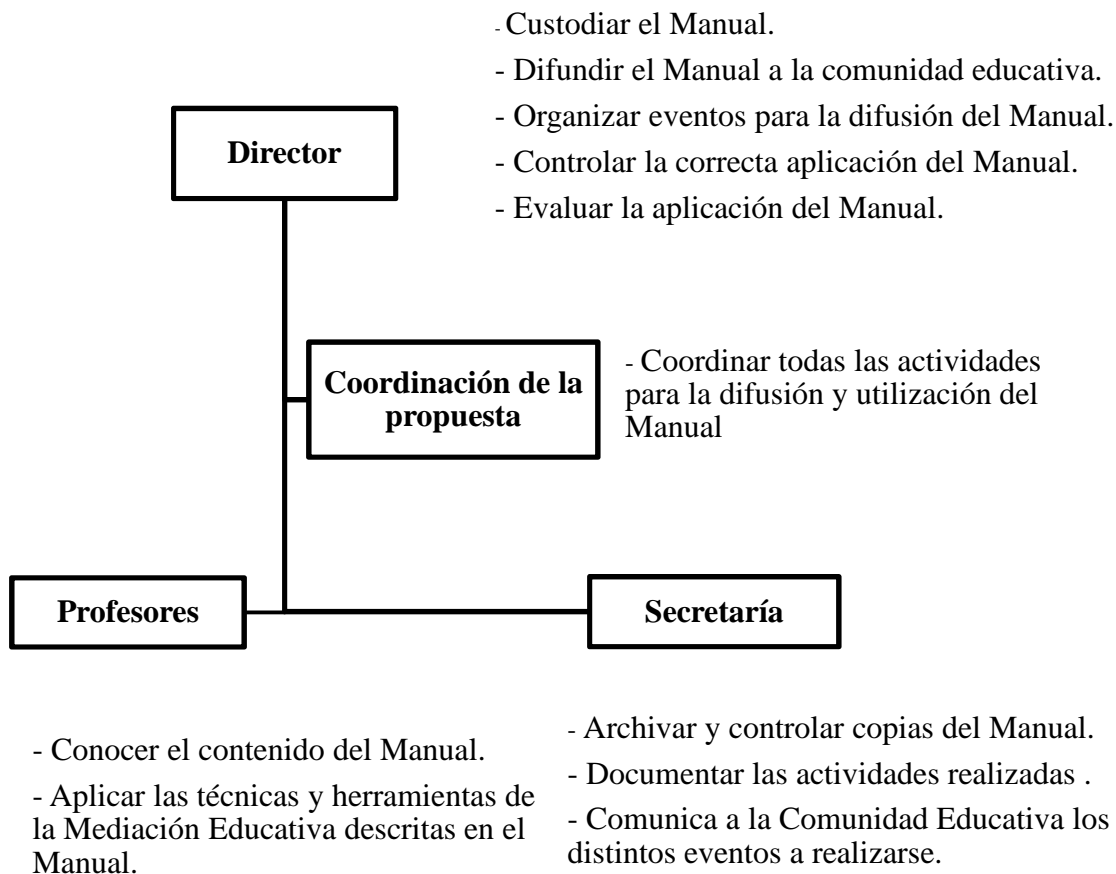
Director

- Custodiar el Manual.
- Difundir el Manual a la comunidad educativa.
- Organizar eventos para la difusión del Manual.
- Controlar la correcta aplicación del Manual.
- Evaluar la aplicación del Manual.

Coordinación de la propuesta

- Coordinar todas las actividades para la difusión y utilización del Manual

Profesores

Secretaría

- Conocer el contenido del Manual.
- Aplicar las técnicas y herramientas de la Mediación Educativa descritas en el Manual.

- Archivar y controlar copias del Manual.
- Documentar las actividades realizadas .
- Comunica a la Comunidad Educativa los distintos eventos a realizarse.